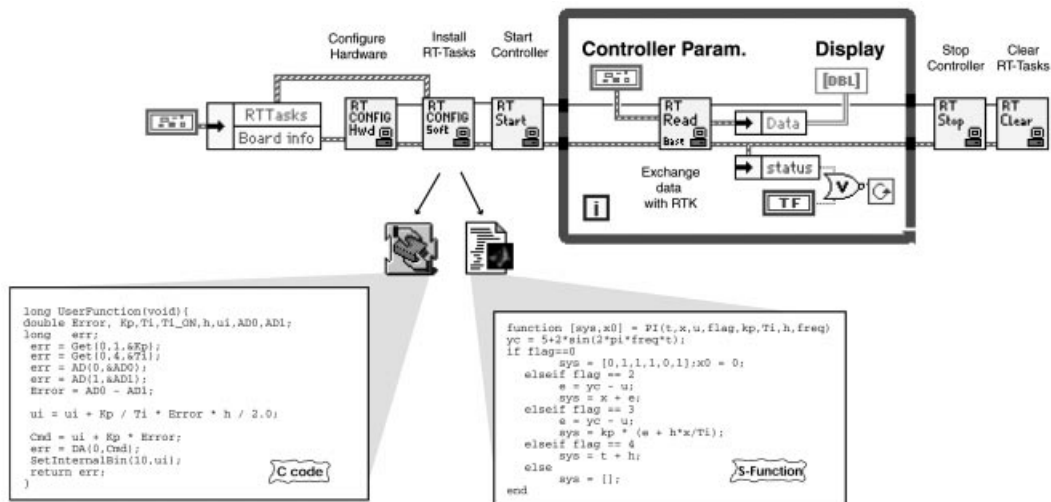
Configure Hardware

Install RT-Tasks

Start Controller

Controller Param.

Display

Stop Controller

Clear RT-Tasks

RTTasks

Board info

RT CONFIG Hwd

RT CONFIG Soft

RT Start

RT Read Bast

[DBL]

Data

status

Exchange data with RTK

TF

i

RT Stop

RT Clear

```
long UserFunction(void){
double Error, Kp,Ti,Ti_ON,h,ui,AD0,AD1;
long    err;
 err = Get(0,1,&Kp);
 err = Get(0,4,&Ti);
 err = AD(0,&AD0);
 err = AD(1,&AD1);
 Error = AD0 - AD1;

 ui = ui + Kp / Ti * Error * h / 2.0;

 Cmd = ui + Kp * Error;
 err = DA(0,Cmd);
 SetInternalBin(10,ui);
 return err;
}
```

C code

```
function [sys,x0] = PI(t,x,u,flag,kp,Ti,h,freq)
yc = 5+2*sin(2*pi*freq*t);
if flag==0
        sys = [0,1,1,1,0,1];x0 = 0;
   elseif flag == 2
        e = yc - u;
        sys = x + e;
   elseif flag == 3
        e = yc - u;
        sys = kp * (e + h*x/Ti);
   elseif flag == 4
        sys = t + h;
   else
        sys = [];
end
```

S-Function